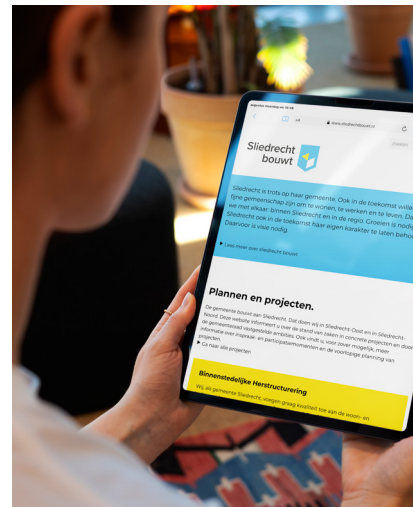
Sliedrecht bouwt

www.sliedrechtbouwt.nl

Sliedrecht is trots op haar gemeente. Ook in de toekomst wille fijne gemeenschap zijn om te wonen, te werken en te leven. Da we met elkaar binnen Sliedrecht en in de regio. Groeien is nodig Sliedrecht ook in de toekomst haar eigen karakter te laten behou Daarvoor is visie nodig.

Lees meer over sliedrecht bouwt

Plannen en projecten.

De gemeente bouwt aan Sliedrecht. Dat doen wij in Sliedrecht-Oost en in Sliedrecht-Noord. Deze website informeert u over de stand van zaken in concrete projecten en over de gemeentebreed vastgestelde ambities. Ook vindt u, voor zover mogelijk, meer informatie over inspraak- en participatiemomenten en de voorlopige planning van projecten.

Ga naar alle projecten

Binnenstedelijke Herstructurering

Wij, als gemeente Sliedrecht, voegen graag kwaliteit toe aan de woon- en